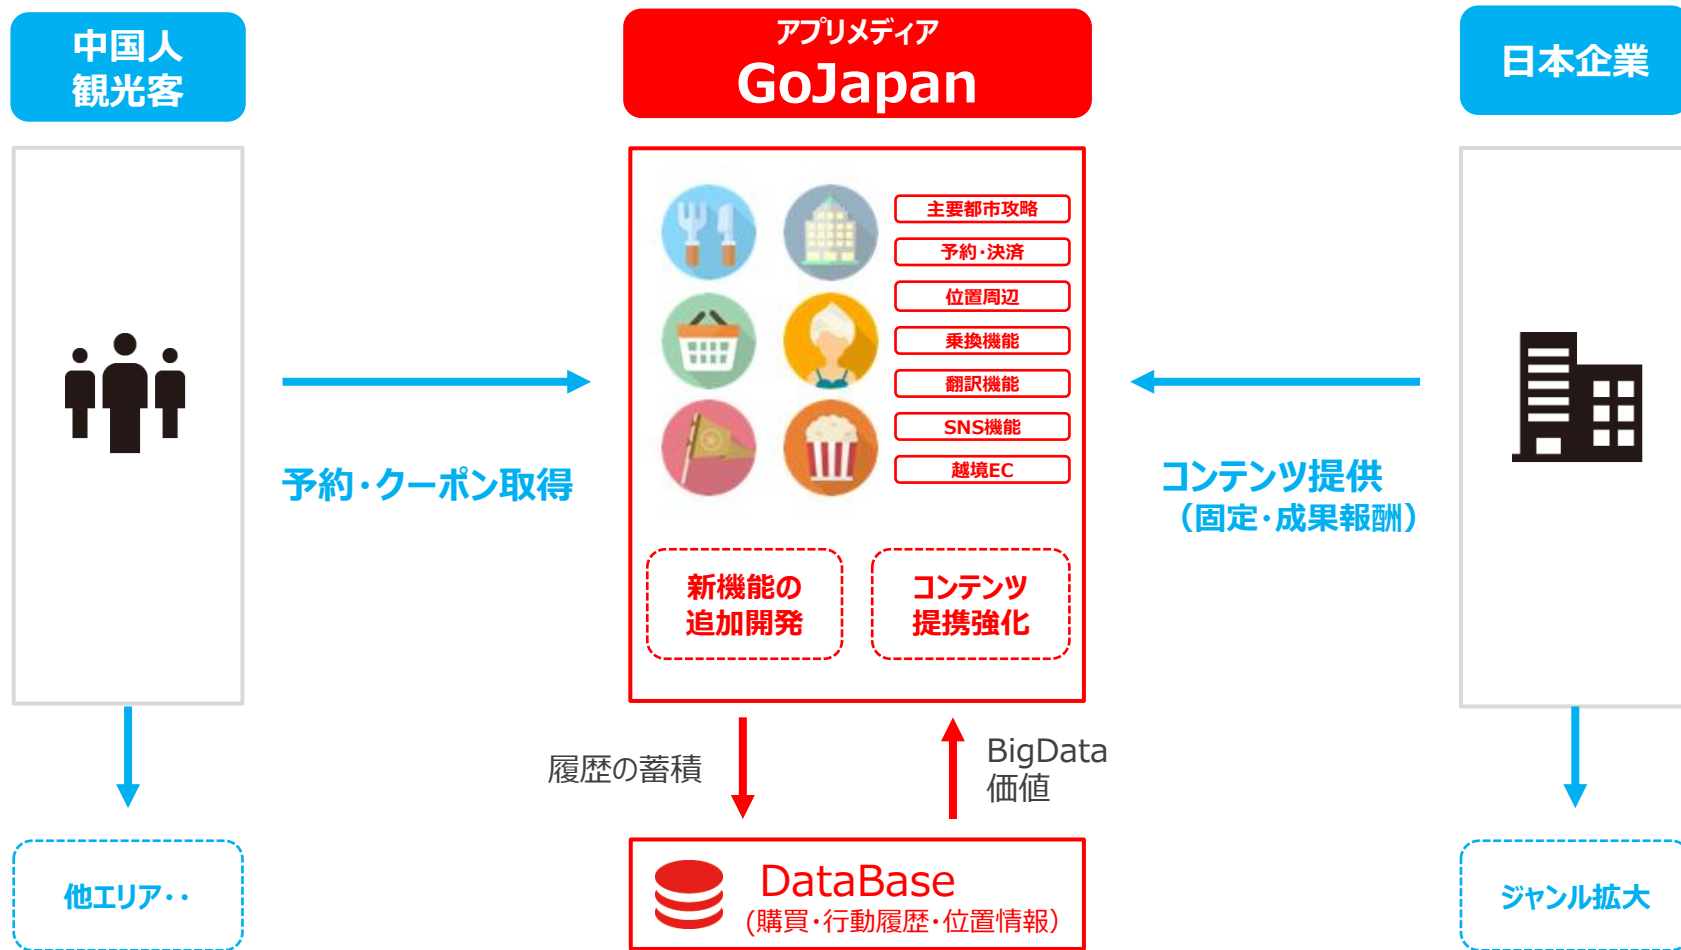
中国人
観光客

アプリメディア
GoJapan

日本企業

主要都市攻略

予約・決済

位置周辺

乗換機能

翻訳機能

SNS機能

越境EC

予約・クーポン取得

コンテンツ提供
（固定・成果報酬）

新機能の
追加開発

コンテンツ
提携強化

履歴の蓄積

BigData
価値

他エリア‥

DataBase
(購買・行動履歴・位置情報)

ジャンル拡大